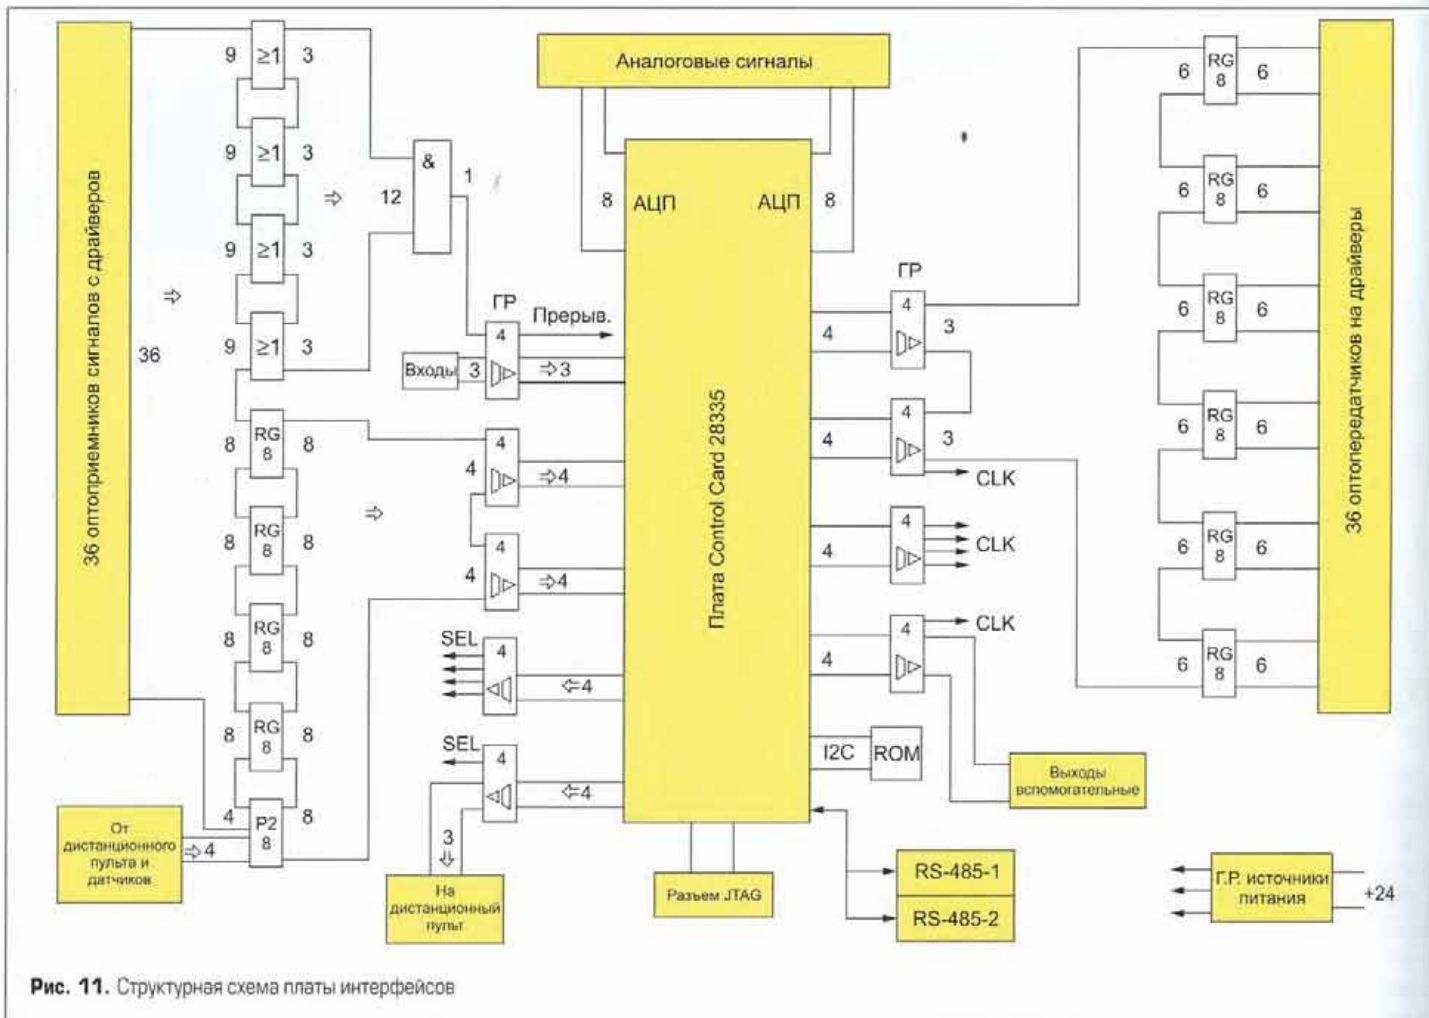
36 оптоприемников сигналов с драйверов

36

⇨

9 ≥1 3
9 ≥1 3
9 ≥1 3
9 ≥1 3

⇨ 12

& 1

8 RG 8 8
8 RG 8 8
8 RG 8 8
8 RG 8 8
4 P2 8 8

⇨

От дистанционного пульта и датчиков ⇨4

Аналоговые сигналы

8 АЦП АЦП 8

ГР
Прерыв.
Входы 3 4 ⇨3

4 4 ⇨4
4 4 ⇨4

SEL 4 ⇦4
SEL 4 ⇦4

3 ⇩

На дистанционный пульт

Плата Control Card 28335

Разъем JTAG

ГР
4 4 3
4 4 3 CLK
4 4 CLK
4 4 CLK

I2C ROM

Выходы вспомогательные

RS-485-1
RS-485-2

Г.Р. источники питания +24

6 RG 8 6
6 RG 8 6
6 RG 8 6
6 RG 8 6
6 RG 8 6
6 RG 8 6

36 оптопередатчиков на драйверы

Рис. 11. Структурная схема платы интерфейсов